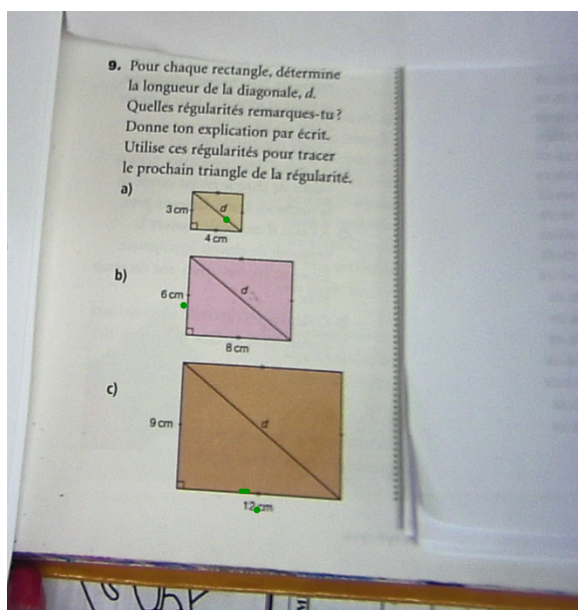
9. Pour chaque rectangle, détermine la longueur de la diagonale, d. Quelles régularités remarques-tu? Donne ton explication par écrit. Utilise ces régularités pour tracer le prochain triangle de la régularité.

a)
3 cm
d
4 cm

b)
6 cm
d
8 cm

c)
9 cm
d
12 cm